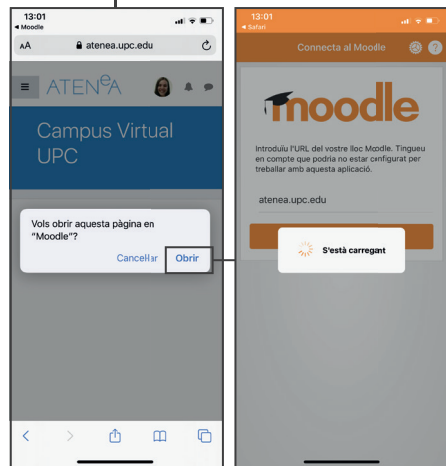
13:01
◂ Moodle
AA atenea.upc.edu
ATENeA
Campus Virtual UPC
Vols obrir aquesta pàgina en "Moodle"?
Cancel·lar Obrir

13:01
◂ Safari
Connecta al Moodle
moodle
Introduïu l'URL del vostre lloc Moodle. Tingueu en compte que podria no estar configurat per treballar amb aquesta aplicació.
atenea.upc.edu
S'està carregant